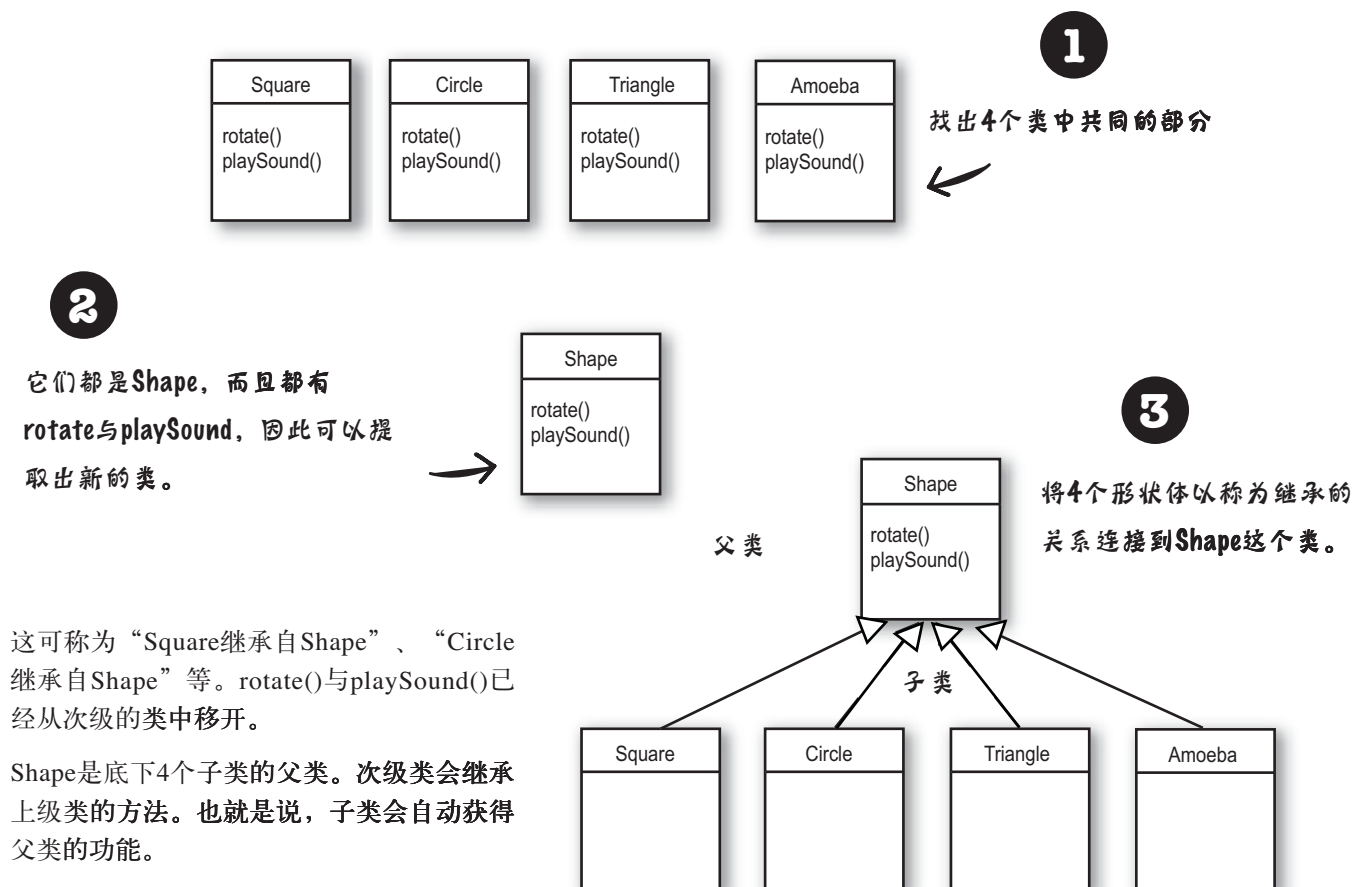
Square
rotate()
playSound()

Circle
rotate()
playSound()

Triangle
rotate()
playSound()

Amoeba
rotate()
playSound()

1

找出4个类中共同的部分

2

它们都是Shape，而且都有rotate与playSound，因此可以提取出新的类。

Shape
rotate()
playSound()

3

Shape
rotate()
playSound()

将4个形状体以称为继承的关系连接到Shape这个类。

父类

子类

Square

Circle

Triangle

Amoeba

这可称为“Square继承自Shape”、“Circle继承自Shape”等。rotate()与playSound()已经从次级的类中移开。

Shape是底下4个子类的父类。次级类会继承上级类的方法。也就是说，子类会自动获得父类的功能。